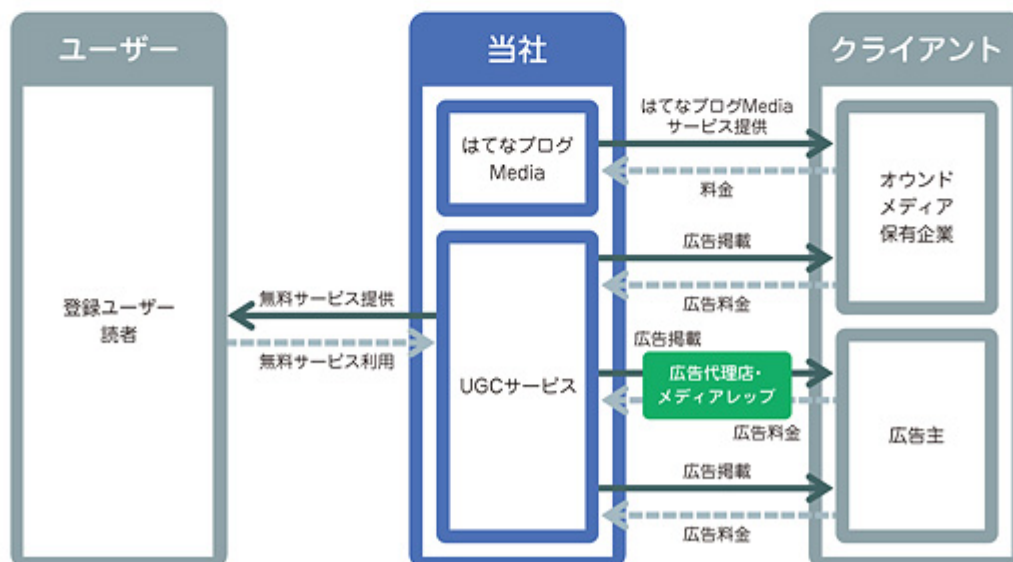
ユーザー

登録ユーザー
読者

無料サービス提供

無料サービス利用

当社

はてなブログ
Media

UGCサービス

はてなブログMedia
サービス提供

料金

広告掲載

広告料金

広告掲載

広告代理店・
メディアレップ

広告料金

広告掲載

広告料金

クライアント

オウンド
メディア
保有企業

広告主